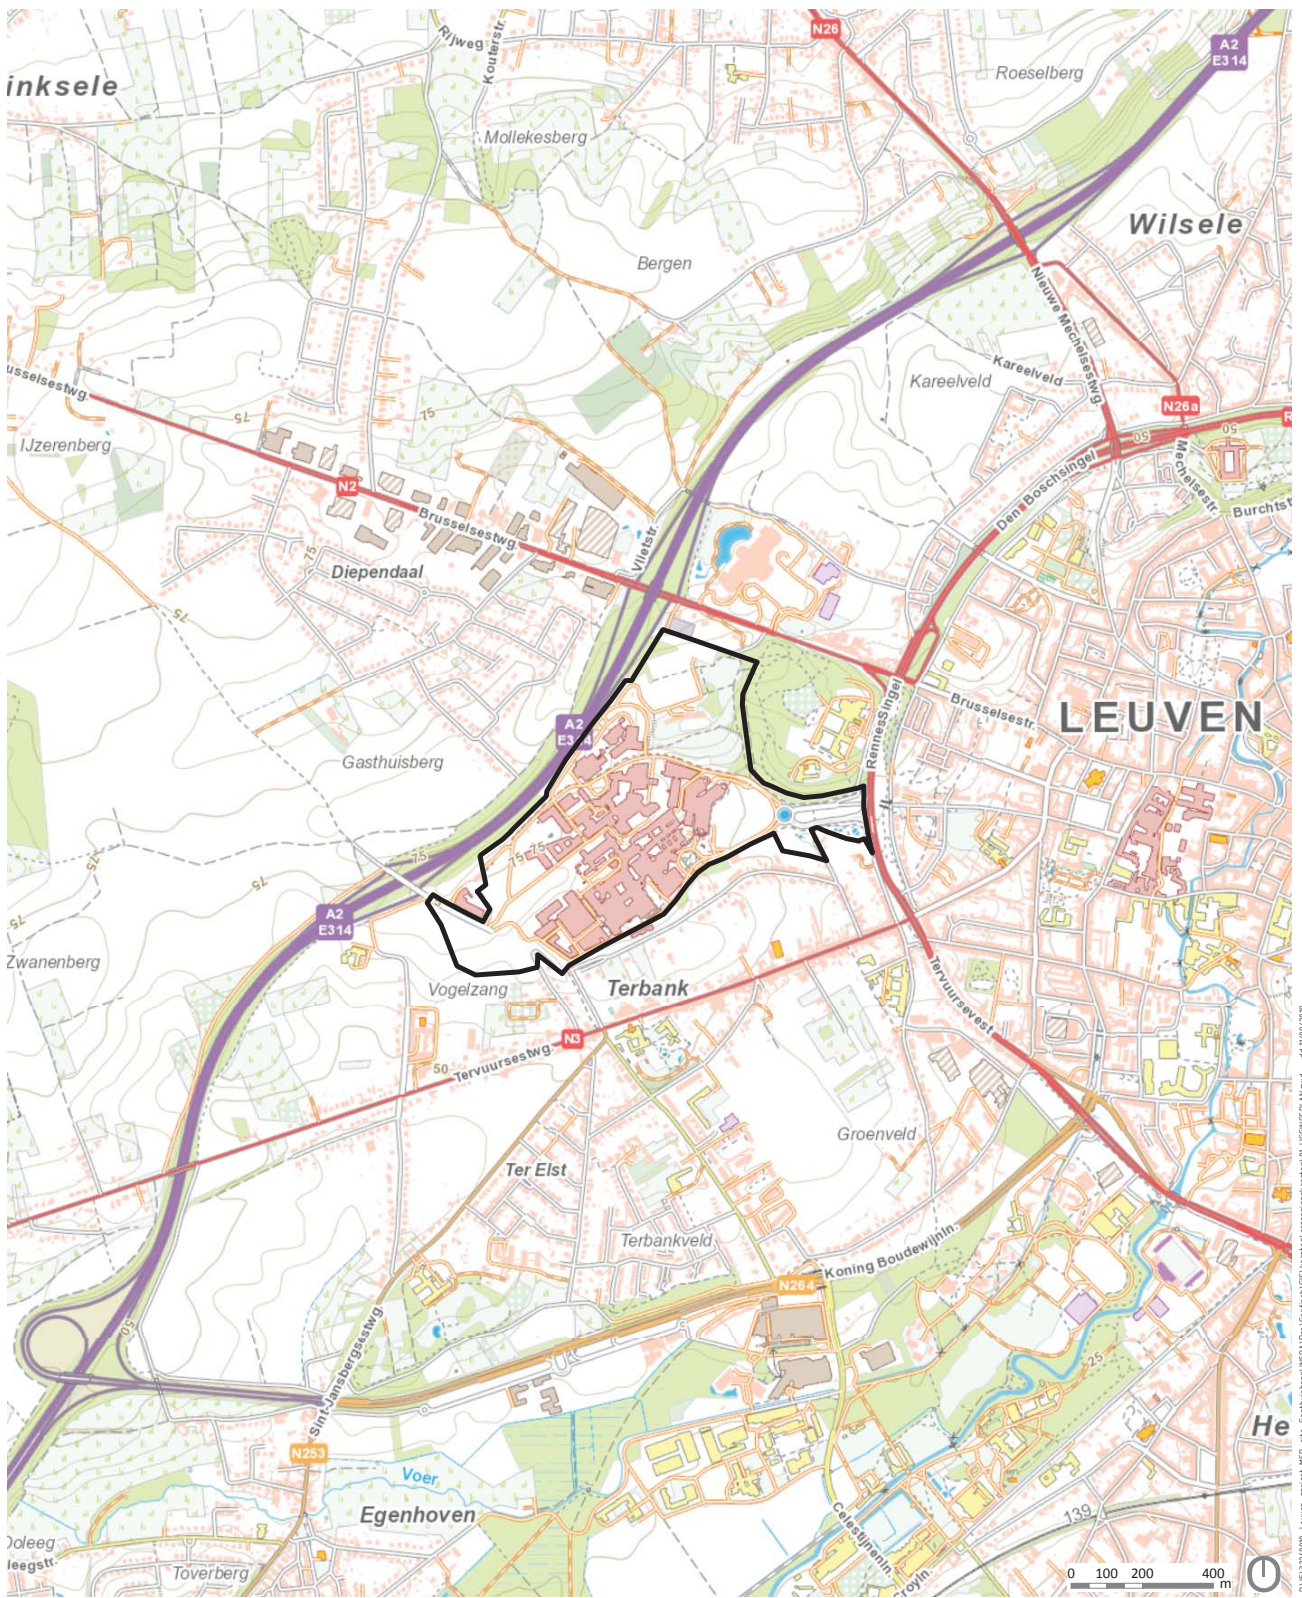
inksele
Rijweg
Kouterstr.
N26
A2
E314
Roeselberg
Mollekesberg
Wilsele
Bergen
Nieuwe Mechelsestwg.
Kareelveld
Kareelveld
usselsestwg.
N26a
IJzerenberg
75
75
Mechelsestr.
N2
Den Boschsingel
Burchtst
Brusselsestwg.
Vlietstr.
Diependaal
75
75
A2
E314
Brusselsestr.
Rennessingel
LEUVEN
Gasthuisberg
75
75
75
75
A2
E314
75
Zwanenberg
Vogelzang
Terbank
Tervuursevest
N3
50
Tervuursestwg.
Groenveld
Ter Elst
Terbankveld
Koning Boudewijnln.
N264
50
Sint-Jansbergsestwg.
25
He
N253
Voer
Egenhoven
139
Celestijnenln.
Oleeg
leegstr.
Toverberg
Croyln.
0 100 200 400 m